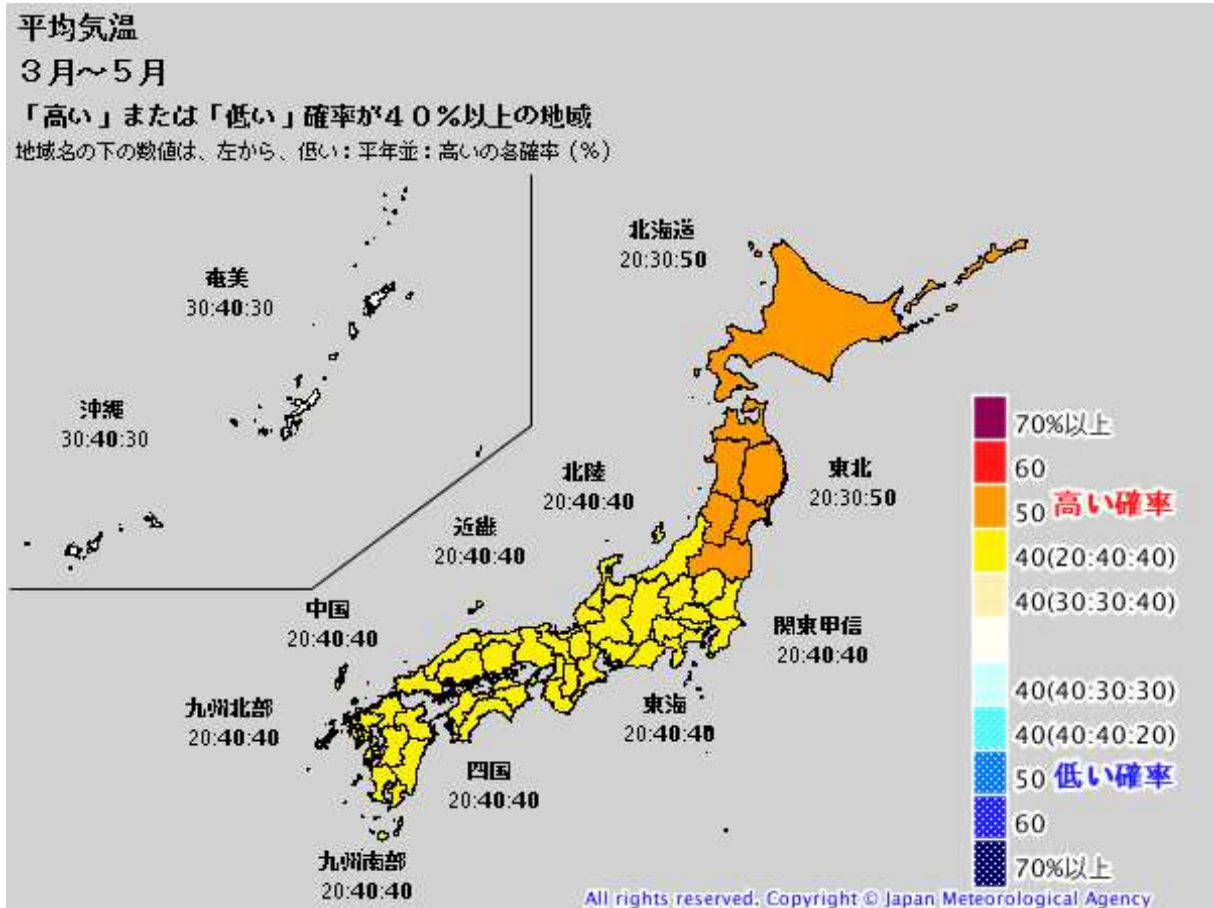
平均気温
３月～５月
「高い」または「低い」確率が４０％以上の地域
地域名の下の数値は、左から、低い：平年並：高いの各確率（％）

北海道
20:30:50

奄美
30:40:30

沖縄
30:40:30

北陸
20:40:40

東北
20:30:50

近畿
20:40:40

中国
20:40:40

関東甲信
20:40:40

九州北部
20:40:40

東海
20:40:40

四国
20:40:40

九州南部
20:40:40

70%以上
60
50 高い確率
40(20:40:40)
40(30:30:40)
40(40:30:30)
40(40:40:20)
50 低い確率
60
70%以上

All rights reserved. Copyright © Japan Meteorological Agency